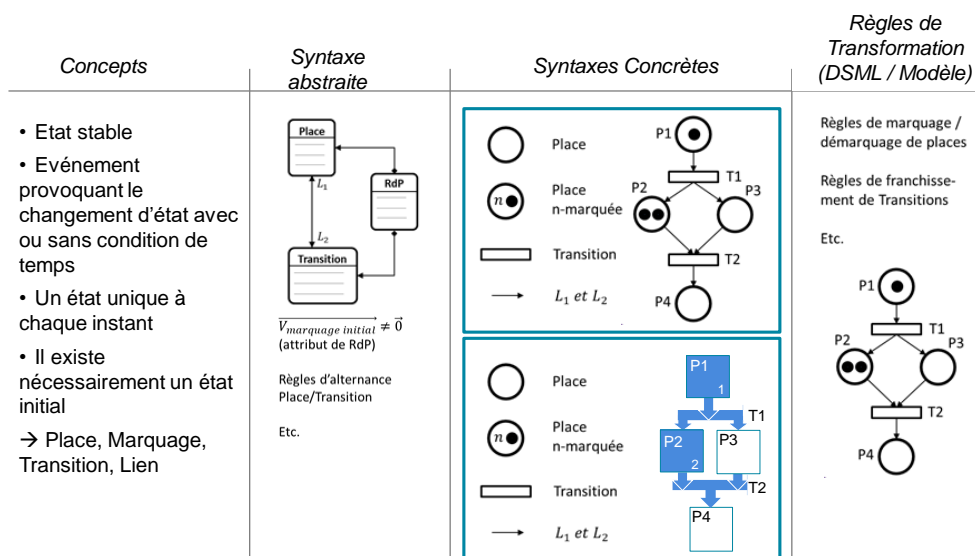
Concepts

Syntaxe abstraite

Syntaxes Concrètes

Règles de Transformation (DSML / Modèle)

• Etat stable

• Evénement provoquant le changement d'état avec ou sans condition de temps

• Un état unique à chaque instant

• Il existe nécessairement un état initial

→ Place, Marquage, Transition, Lien

Place

RdP

$L_1$

$L_2$

Transition

$\overrightarrow{V_{marquage\ initial}} \neq \vec{0}$
(attribut de RdP)

Règles d'alternance Place/Transition

Etc.

Place

$n$

Place n-marquée

Transition

$L_1$ et $L_2$

P1

T1

P2

P3

T2

P4

Place

$n$

Place n-marquée

Transition

$L_1$ et $L_2$

P1
1

T1

P2
2

P3

T2

P4

Règles de marquage / démarquage de places

Règles de franchissement de Transitions

Etc.

P1

T1

P2

P3

T2

P4